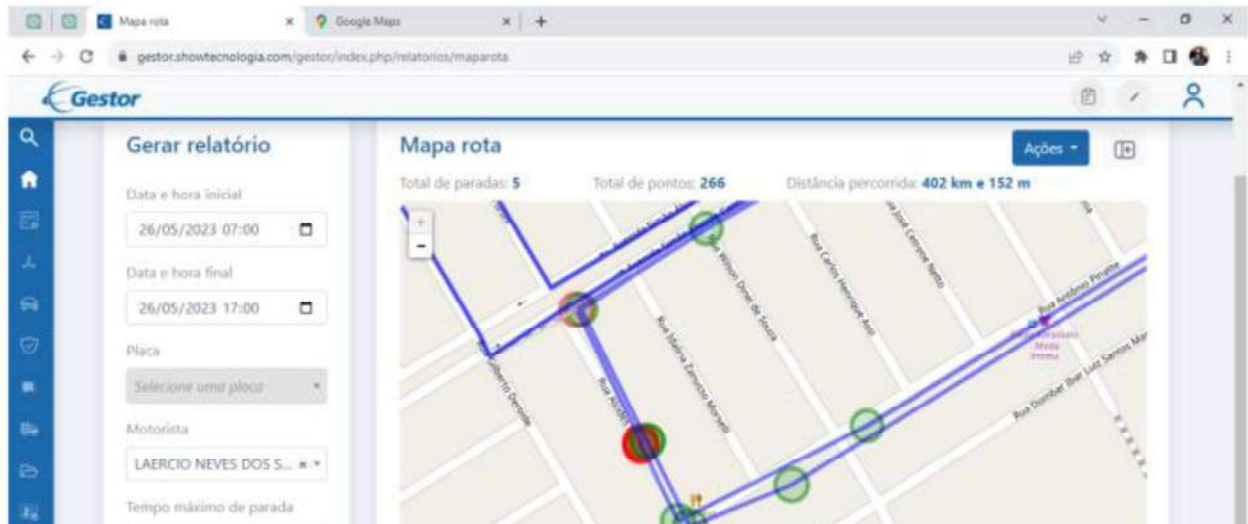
Mapa rota ×
Google Maps ×
+

gestor.showtecnologia.com/gestor/index.php/relatorios/maparota

Gestor

Gerar relatório

Data e hora inicial

26/05/2023 07:00

Data e hora final

26/05/2023 17:00

Placa

Selecione uma placa

Motorista

LAERCIO NEVES DOS S...

Tempo máximo de parada

Mapa rota

Ações

Total de paradas: 5

Total de pontos: 266

Distância percorrida: 402 km e 152 m

+
−

Rua Wilson Diniz de Souza
Rua Carlos Henrique Ass
Rua José Cezone Netto
Rua Antônio Pinafré
Rua Idalina Zamoro Morelli
Rua Dorivar Ilse Luiz Santos Mar
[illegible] Moda Íntima
Rua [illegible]
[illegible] Deroide